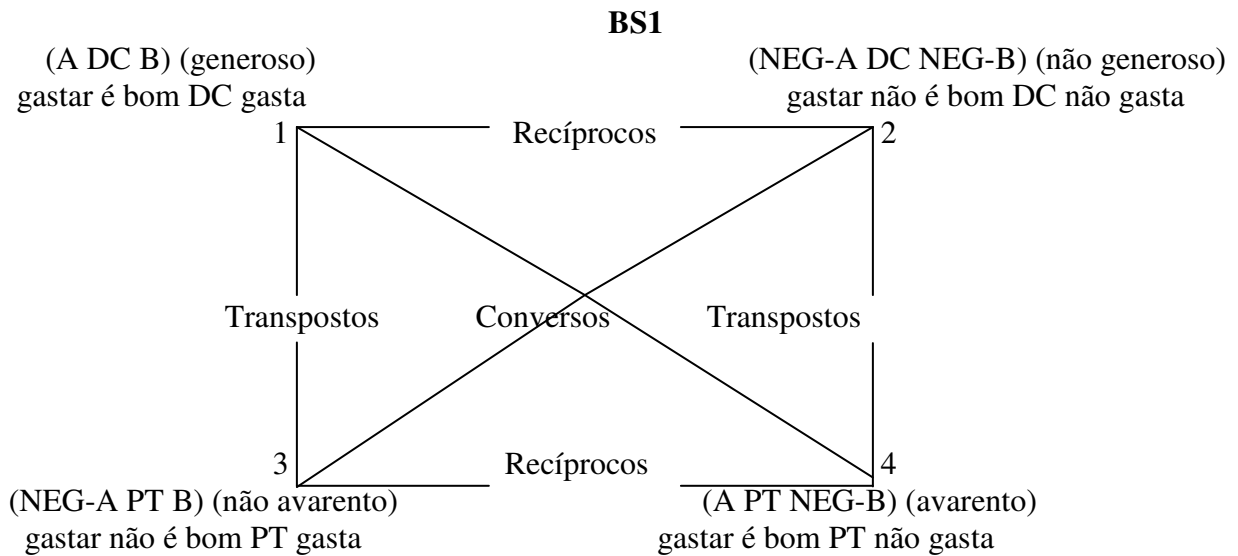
**BS1**

(A DC B) (generoso)
gastar é bom DC gasta

1

Recíprocos

(NEG-A DC NEG-B) (não generoso)
gastar não é bom DC não gasta

2

Transpostos

Conversos

Transpostos

3

Recíprocos

4

(NEG-A PT B) (não avarento)
gastar não é bom PT gasta

(A PT NEG-B) (avarento)
gastar é bom PT não gasta